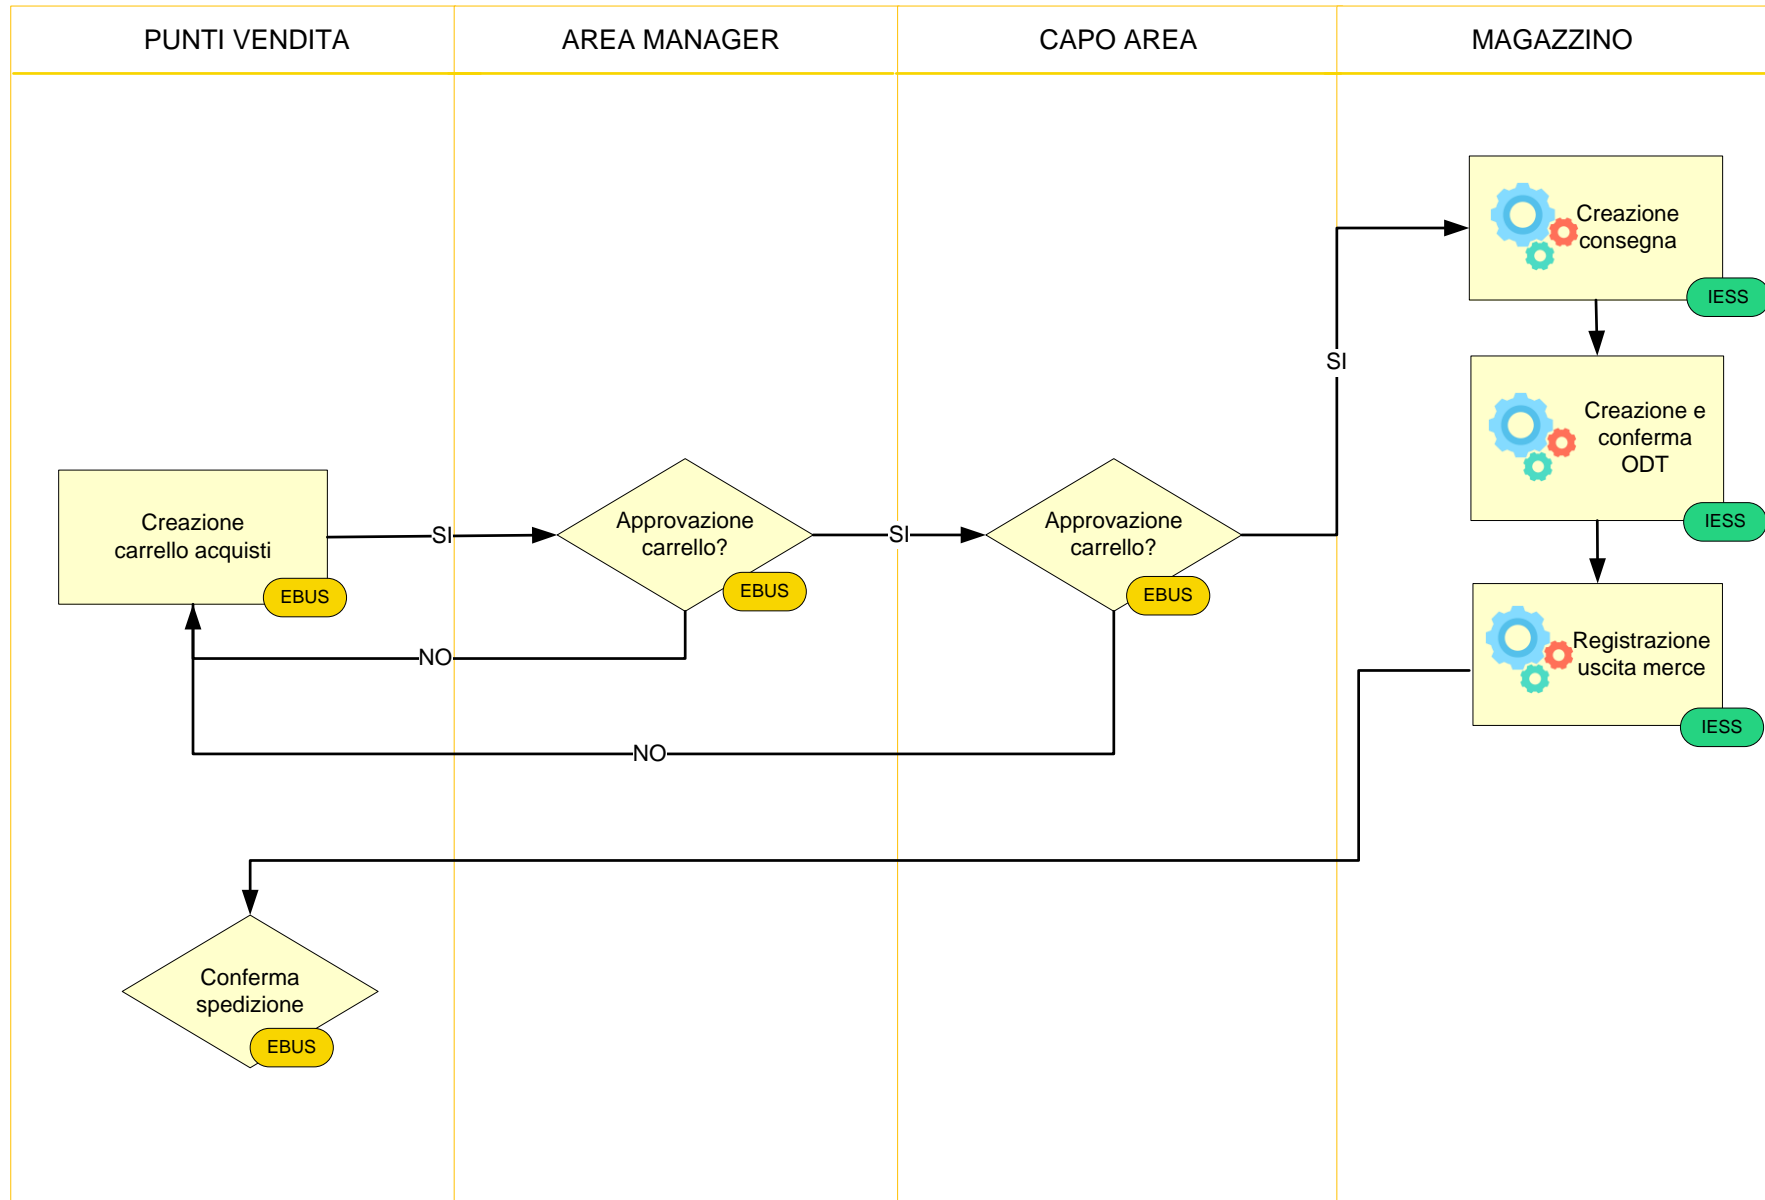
PUNTI VENDITA

AREA MANAGER

CAPO AREA

MAGAZZINO

Creazione consegna

IESS

SI

Creazione e conferma ODT

IESS

Creazione carrello acquisti

EBUS

SI

Approvazione carrello?

EBUS

SI

Approvazione carrello?

EBUS

NO

Registrazione uscita merce

IESS

NO

Conferma spedizione

EBUS